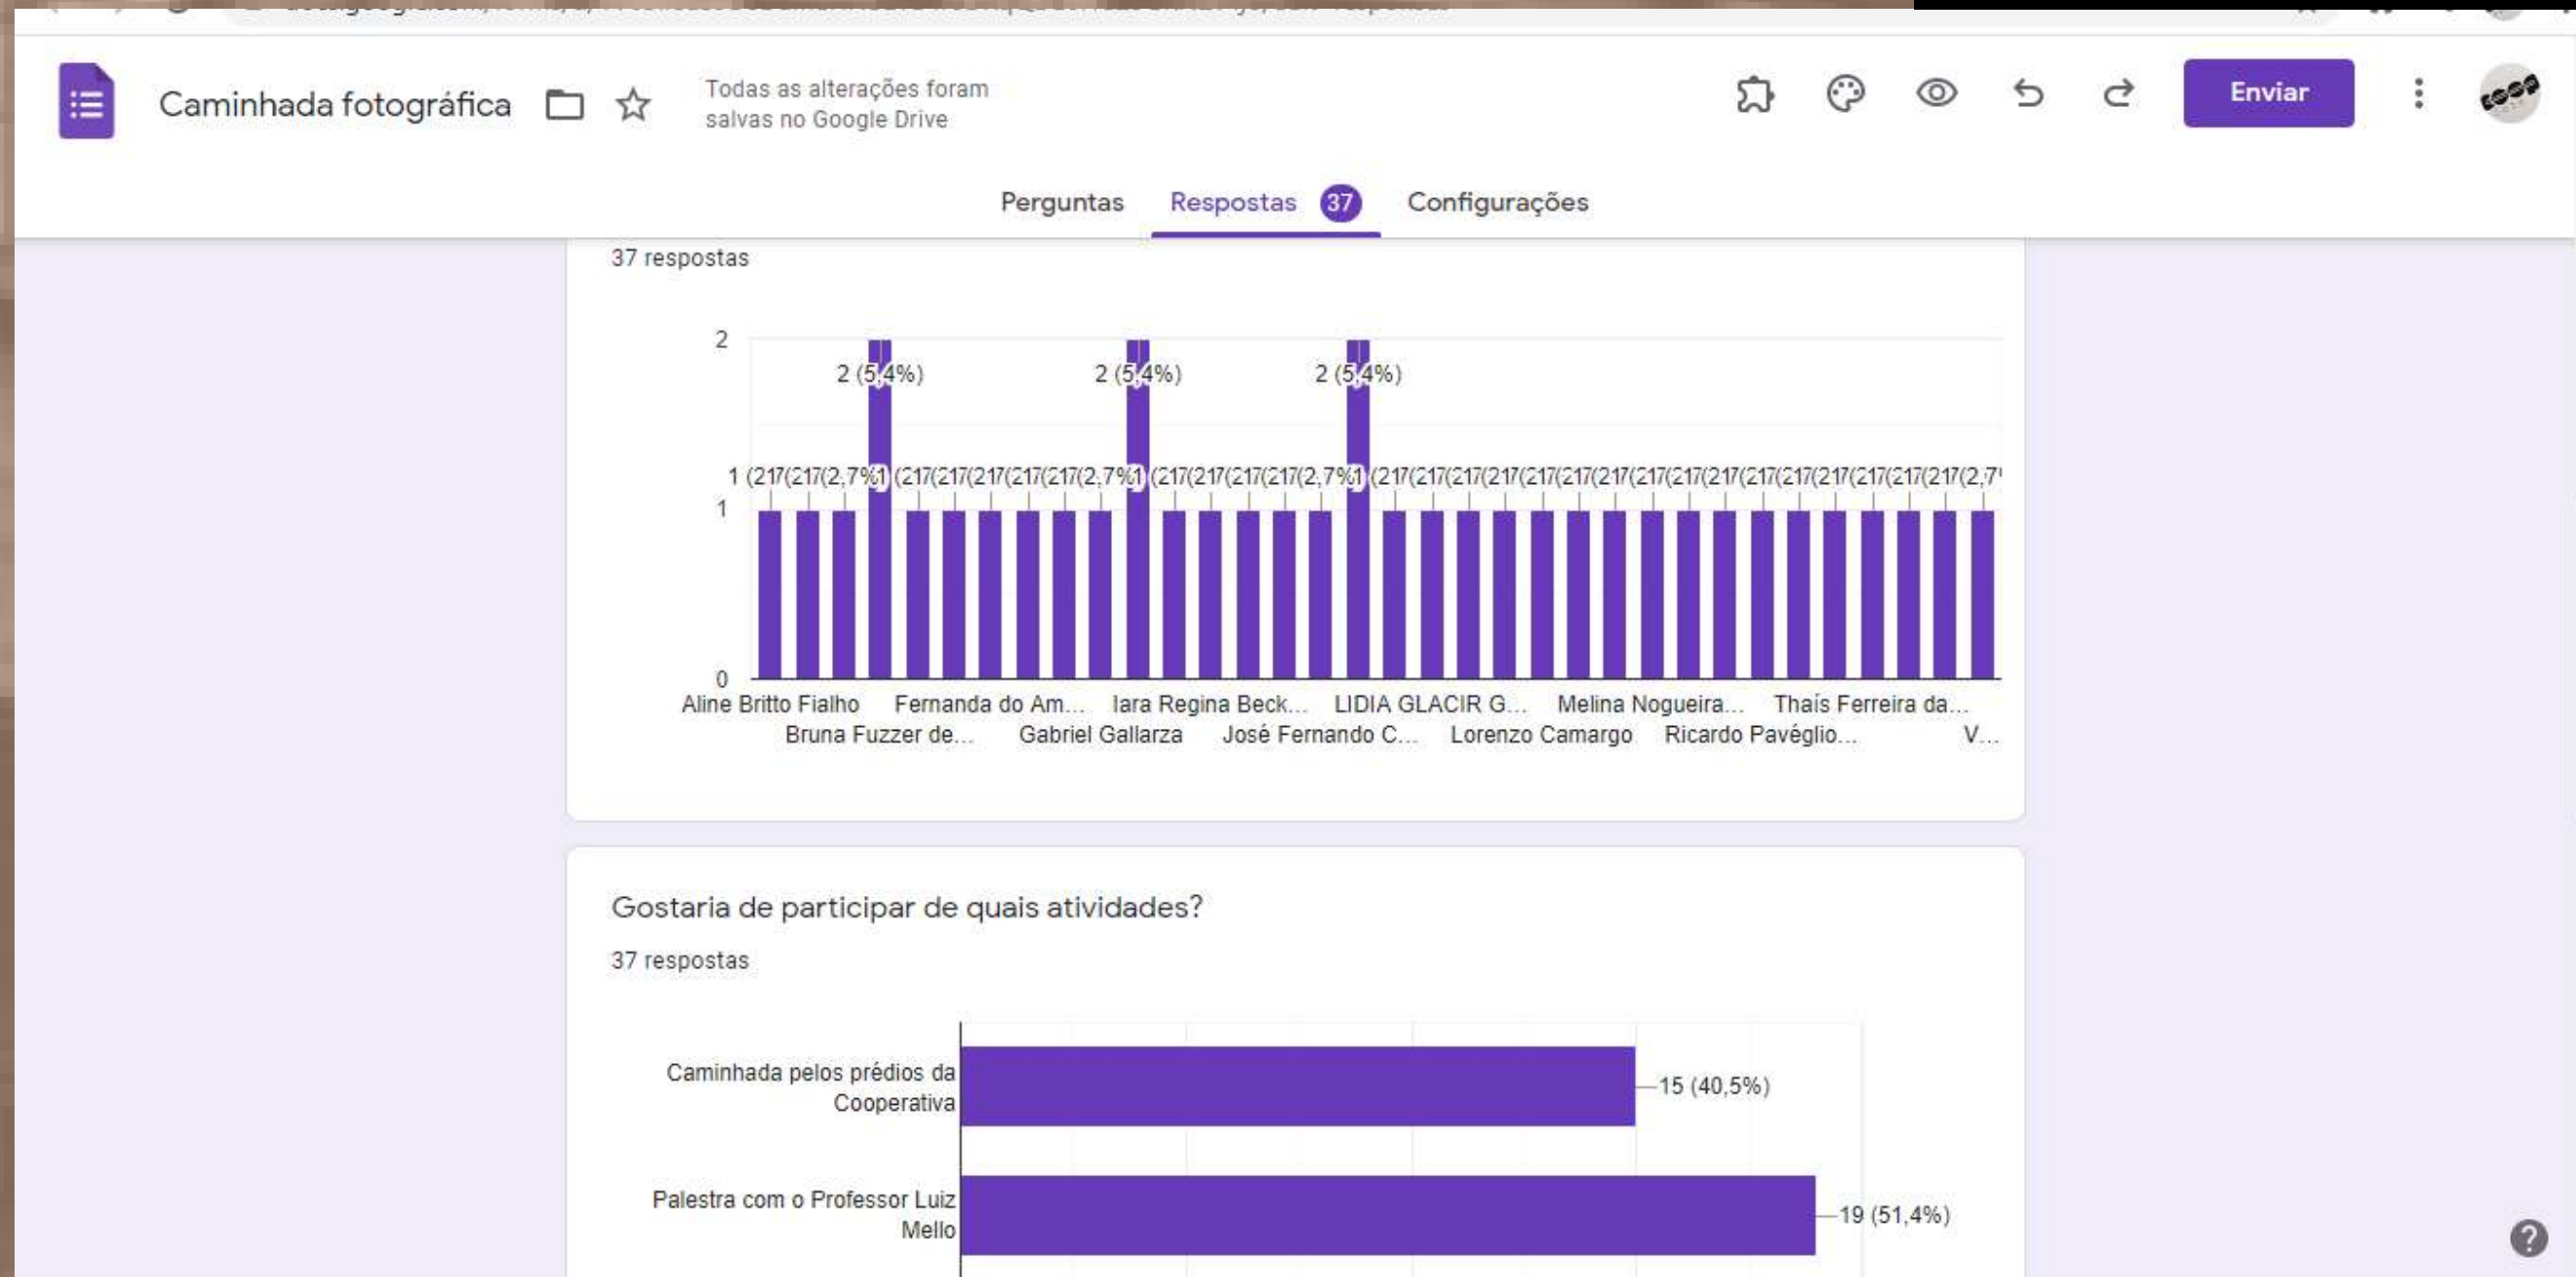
Caminhada fotográfica

Todas as alterações foram salvas no Google Drive

Enviar

Perguntas Respostas 37 Configurações

37 respostas

2

2 (5,4%)

2 (5,4%)

2 (5,4%)

1 (2,7(2,7(2,7%)1 (2,7(2,7(2,7(2,7(2,7(2,7%)1 (2,7(2,7(2,7(2,7(2,7%)1 (2,7(2,7(2,7(2,7(2,7(2,7(2,7(2,7(2,7(2,7(2,7(2,7(2,7(2,7(2,7(2,7(2,7

1

0

Aline Britto Fialho Fernanda do Am... Iara Regina Beck... LIDIA GLACIR G... Melina Nogueira... Thaís Ferreira da...

Bruna Fuzzer de... Gabriel Gallarza José Fernando C... Lorenzo Camargo Ricardo Pavéglio... V...

Gostaria de participar de quais atividades?

37 respostas

Caminhada pelos prédios da Cooperativa

15 (40,5%)

Palestra com o Professor Luiz Mello

19 (51,4%)

?